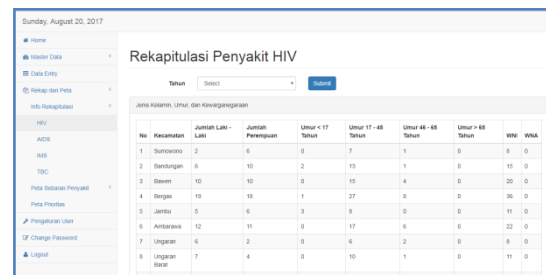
Sunday, August 20, 2017

Home
Master Data
Data Entry
Rekap dan Peta
Info Rekapitulasi
HIV
AIDS
IMS
TBC
Peta Sebaran Penyakit
Peta Prioritas
Pengaturan User
Change Password
Logout

Rekapitulasi Penyakit HIV

Tahun Select Submit

Jenis Kelamin, Umur, dan Kewarganegaraan

| No | Kecamatan | Jumlah Laki - Laki | Jumlah Perempuan | Umur < 17 Tahun | Umur 17 - 45 Tahun | Umur 46 - 65 Tahun | Umur > 65 Tahun | WNI | WNA |
|---|---|---|---|---|---|---|---|---|---|
| 1 | Sumowono | 2 | 6 | 0 | 7 | 1 | 0 | 8 | 0 |
| 2 | Bandungan | 6 | 10 | 2 | 13 | 1 | 0 | 15 | 0 |
| 3 | Bawen | 10 | 10 | 0 | 15 | 4 | 0 | 20 | 0 |
| 4 | Bergas | 19 | 16 | 1 | 27 | 8 | 0 | 36 | 0 |
| 5 | Jambu | 5 | 6 | 3 | 8 | 0 | 0 | 11 | 0 |
| 6 | Ambarawa | 12 | 11 | 0 | 17 | 6 | 0 | 22 | 0 |
| 7 | Ungaran | 6 | 2 | 0 | 6 | 2 | 0 | 8 | 0 |
| 8 | Ungaran Barat | 7 | 4 | 0 | 10 | 1 | 0 | 11 | 0 |